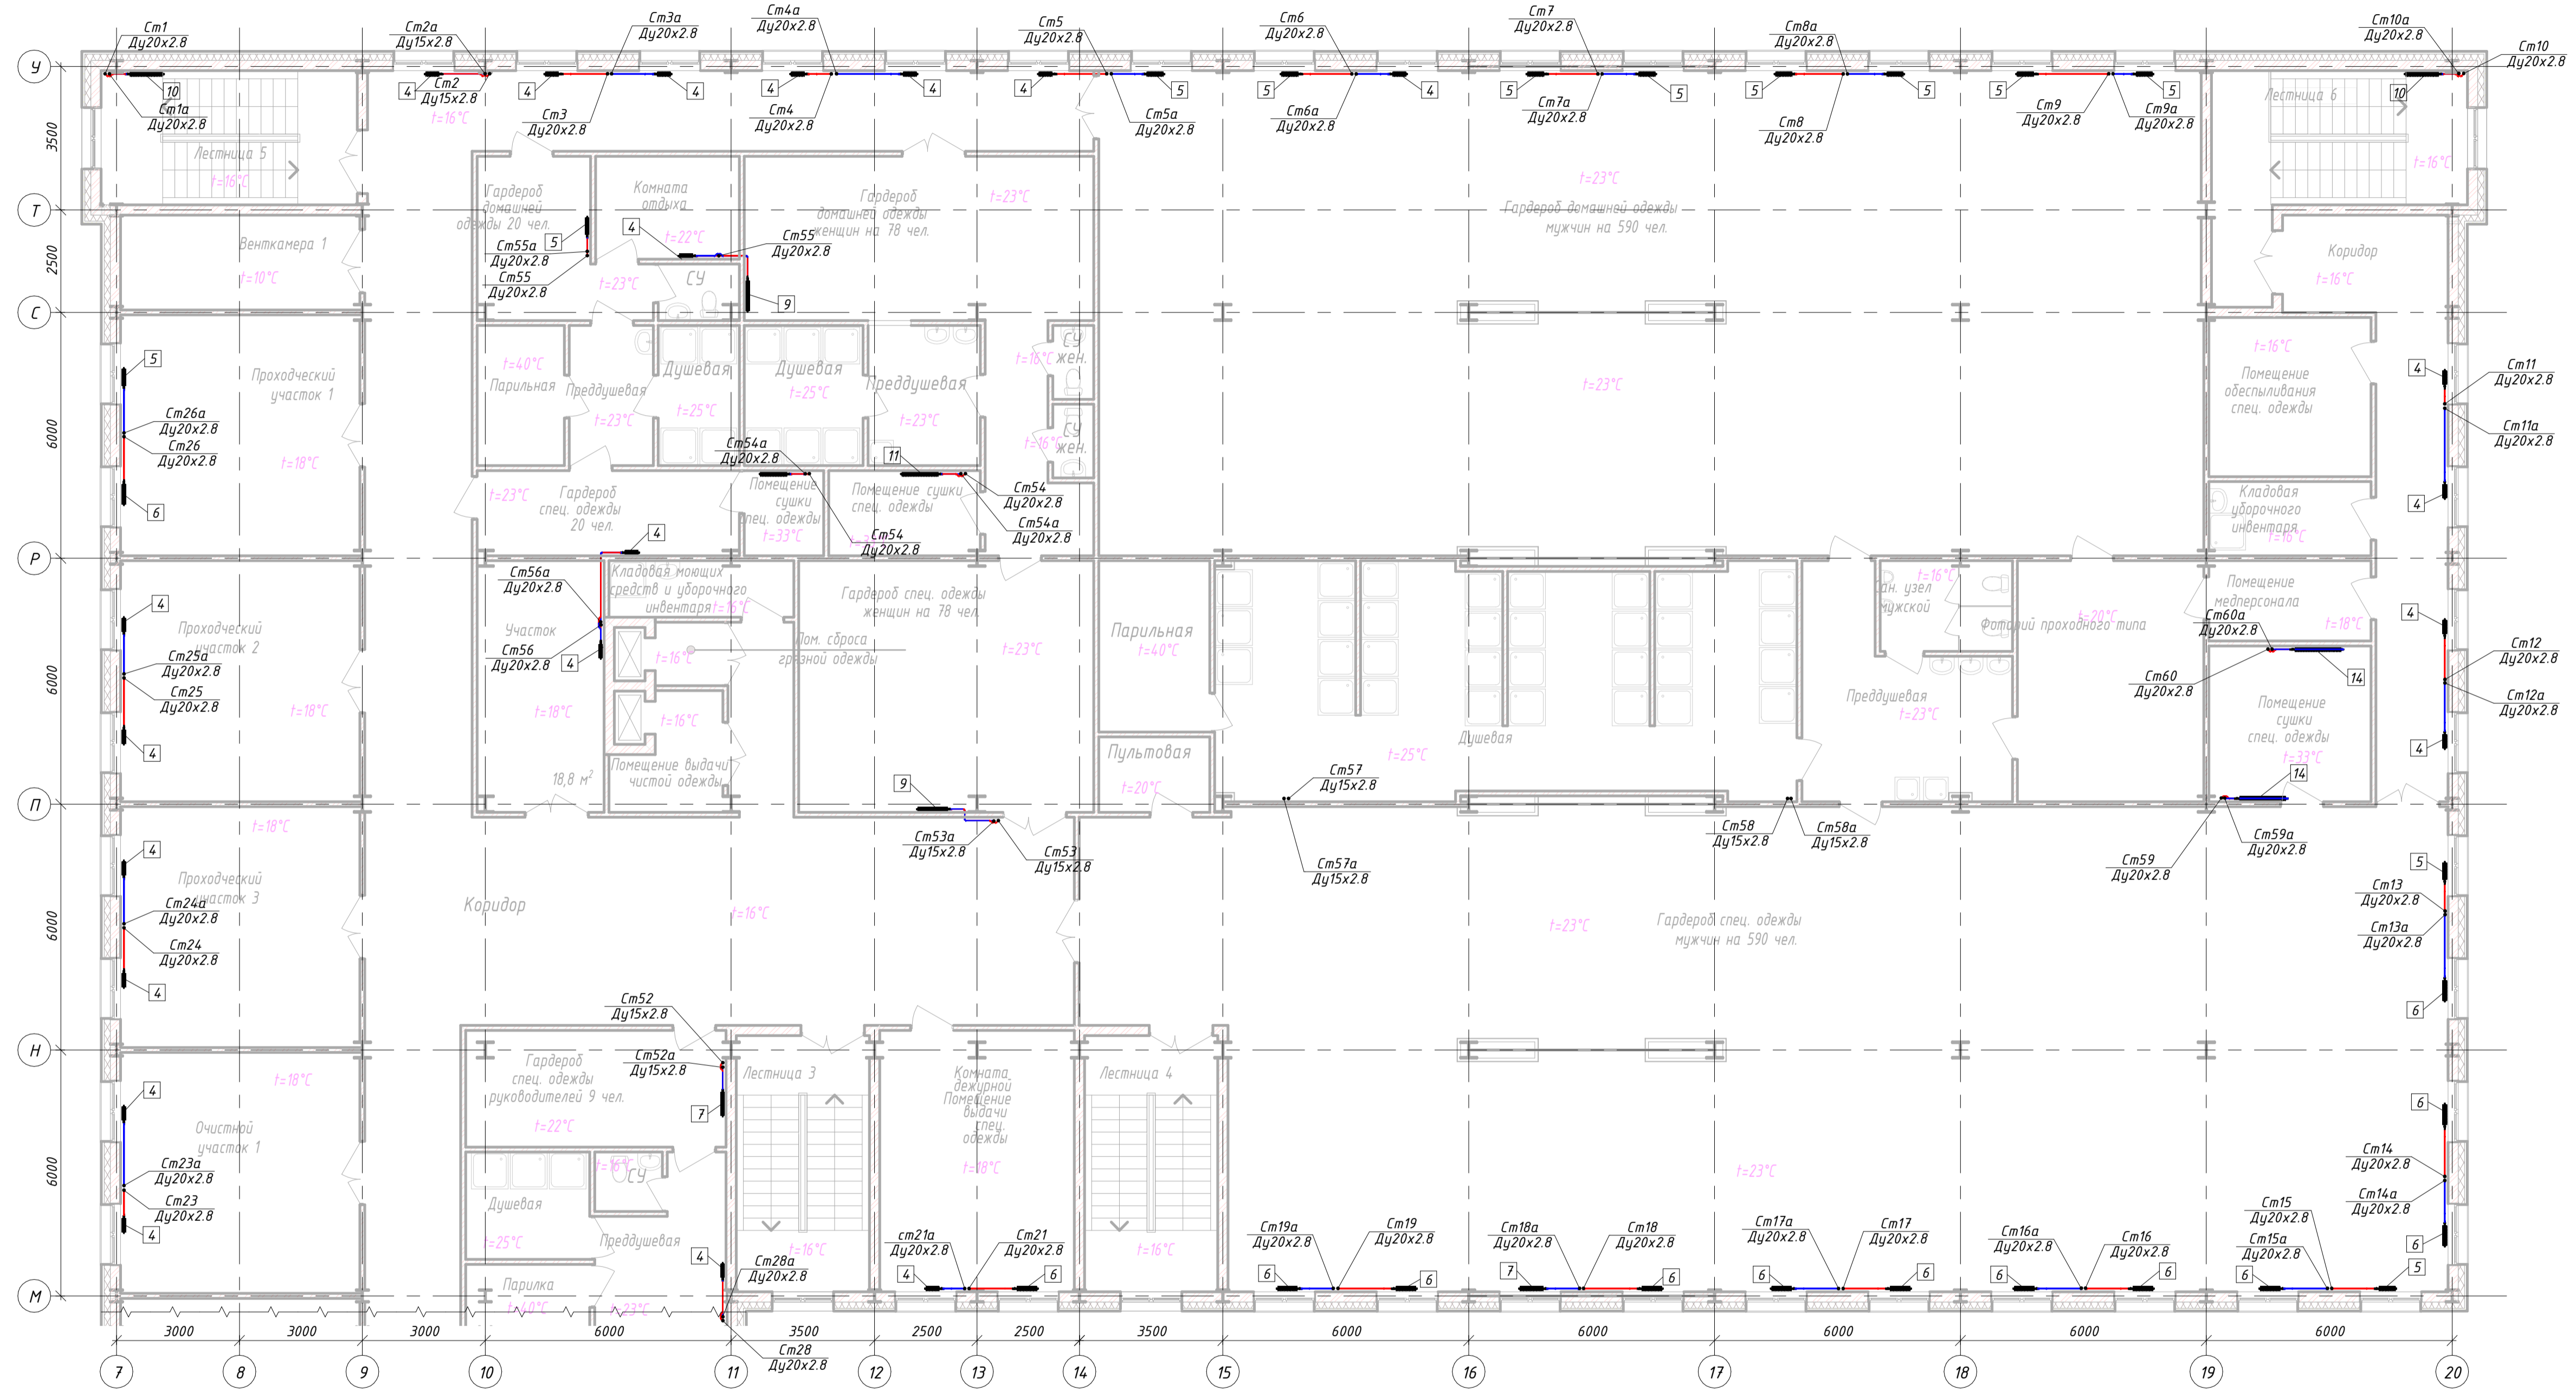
Ст1
Ду20х2.8
10
Ст1а
Ду20х2.8
Ст2а
Ду15х2.8
4
Ст2
Ду15х2.8
t=16°C
Ст3а
Ду20х2.8
4
4
Ст3
Ду20х2.8
Ст4а
Ду20х2.8
4
4
Ст4
Ду20х2.8
Ст5
Ду20х2.8
4
5
Ст5а
Ду20х2.8
Ст6
Ду20х2.8
5
4
Ст6а
Ду20х2.8
Ст7
Ду20х2.8
5
5
Ст7а
Ду20х2.8
Ст8а
Ду20х2.8
5
5
Ст8
Ду20х2.8
5
Ст9
Ду20х2.8
5
Ст9а
Ду20х2.8
Ст10а
Ду20х2.8
Ст10
Ду20х2.8
10
Лестница 6
t=16°C

У
Т
С
Р
П
Н
М
3500
2500
6000
6000
6000
6000

Лестница 5
t=16°C
Венткамера 1
t=10°C
Гардероб домашней одежды 20 чел.
Комната отдыха
4
t=22°C
СУ
5
Ст55а
Ду20х2.8
Ст55
Ду20х2.8
Ст55
Ду20х2.8
9
t=23°C
Гардероб домашней одежды женщин на 78 чел.
t=23°C
t=23°C
Гардероб домашней одежды мужчин на 590 чел.
Коридор
t=16°C
t=16°C

Проходческий участок 1
t=18°C
5
Ст26а
Ду20х2.8
Ст26
Ду20х2.8
6
t=40°C
Парильная
Преддушевая
t=23°C
Душевая
t=25°C
Душевая
t=25°C
Преддушевая
t=23°C
СУ жен.
t=16°C
СУ жен.
t=16°C
t=23°C
Помещение обеспыливания спец. одежды
t=16°C
4
Ст11
Ду20х2.8
Ст11а
Ду20х2.8
4
Ст54а
Ду20х2.8
11
Помещение сушки спец. одежды
t=33°C
Помещение сушки спец. одежды
Ст54
Ду20х2.8
Ст54а
Ду20х2.8
Ст54
Ду20х2.8
t=23°C
Гардероб спец. одежды 20 чел.
4
Кладовая уборочного инвентаря
t=16°C

Ст56а
Ду20х2.8
Кладовая моющих средств и уборочного инвентаря
t=16°C
Участок
Ст56
Ду20х2.8
4
t=16°C
Пом. сброса грязной одежды
Гардероб спец. одежды женщин на 78 чел.
t=23°C
Парильная
t=40°C
Сан. узел мужской
t=16°C
Фотарий проходного типа
t=20°C
Помещение медперсонала
t=18°C
Ст60а
Ду20х2.8
14
Ст60
Ду20х2.8
Преддушевая
t=23°C
Помещение сушки спец. одежды
t=33°C
4
Ст12
Ду20х2.8
Ст12а
Ду20х2.8
4
Проходческий участок 2
4
Ст25а
Ду20х2.8
Ст25
Ду20х2.8
t=18°C
4
t=18°C
t=16°C
Помещение выдачи чистой одежды
18,8 м²
Пультовая
t=20°C
Ст57
Ду15х2.8
t=25°C
Душевая
14
9
Ст53а
Ду15х2.8
Ст53
Ду15х2.8
Ст57а
Ду15х2.8
Ст58
Ду15х2.8
Ст58а
Ду15х2.8
Ст59
Ду20х2.8
Ст59а
Ду20х2.8
t=18°C
4
Проходческий участок 3
Ст24а
Ду20х2.8
Ст24
Ду20х2.8
4
Коридор
t=16°C
t=23°C
Гардероб спец. одежды мужчин на 590 чел.
5
Ст13
Ду20х2.8
Ст13а
Ду20х2.8
6
Ст52
Ду15х2.8
Ст52а
Ду15х2.8
Гардероб спец. одежды руководителей 9 чел.
t=22°C
7
Лестница 3
Комната дежурной Помещение выдачи спец. одежды
t=18°C
Лестница 4
t=18°C
4
Очистной участок 1
Ст23а
Ду20х2.8
Ст23
Ду20х2.8
4
t=16°C
СУ
Душевая
t=25°C
Преддушевая
Парилка
t=40°C
t=23°C
4
Ст28а
Ду20х2.8
Ст28
Ду20х2.8
t=16°C
ст21а
Ду20х2.8
Ст21
Ду20х2.8
4
6
t=16°C
t=23°C
Ст19а
Ду20х2.8
Ст19
Ду20х2.8
6
6
Ст18а
Ду20х2.8
Ст18
Ду20х2.8
7
6
Ст17а
Ду20х2.8
Ст17
Ду20х2.8
6
6
Ст16а
Ду20х2.8
Ст16
Ду20х2.8
6
6
Ст15
Ду20х2.8
Ст15а
Ду20х2.8
6
5
6
Ст14
Ду20х2.8
Ст14а
Ду20х2.8
6
3000
3000
3000
6000
3500
2500
2500
3500
6000
6000
6000
6000
6000
7
8
9
10
11
12
13
14
15
16
17
18
19
20